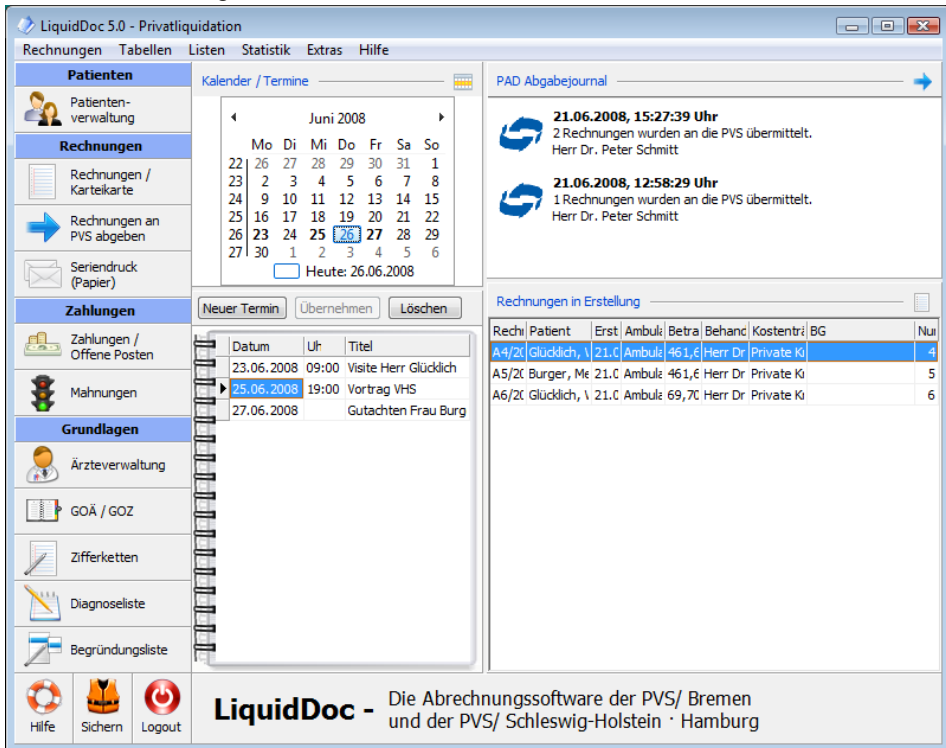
LiquidDoc 5.0 - Privatliquidation

Rechnungen Tabellen Listen Statistik Extras Hilfe

Patienten
Patienten-verwaltung
Rechnungen
Rechnungen / Karteikarte
Rechnungen an PVS abgeben
Seriendruck (Papier)
Zahlungen
Zahlungen / Offene Posten
Mahnungen
Grundlagen
Ärzteverwaltung
GOÄ / GOZ
Zifferketten
Diagnoseliste
Begründungsliste

Kalender / Termine

Juni 2008

| | Mo | Di | Mi | Do | Fr | Sa | So |
|---|---|---|---|---|---|---|---|
| 22 | 26 | 27 | 28 | 29 | 30 | 31 | 1 |
| 23 | 2 | 3 | 4 | 5 | 6 | 7 | 8 |
| 24 | 9 | 10 | 11 | 12 | 13 | 14 | 15 |
| 25 | 16 | 17 | 18 | 19 | 20 | 21 | 22 |
| 26 | 23 | 24 | 25 | 26 | 27 | 28 | 29 |
| 27 | 30 | 1 | 2 | 3 | 4 | 5 | 6 |

Heute: 26.06.2008

Neuer Termin Übernehmen Löschen

| Datum | Uh | Titel |
|---|---|---|
| 23.06.2008 | 09:00 | Visite Herr Glücklich |
| 25.06.2008 | 19:00 | Vortrag VHS |
| 27.06.2008 | | Gutachten Frau Burg |

PAD Abgabejournal

21.06.2008, 15:27:39 Uhr
2 Rechnungen wurden an die PVS übermittelt.
Herr Dr. Peter Schmitt

21.06.2008, 12:58:29 Uhr
1 Rechnungen wurden an die PVS übermittelt.
Herr Dr. Peter Schmitt

Rechnungen in Erstellung

| Rechı | Patient | Erst | Ambul | Betra | Behanc | Kostenträ | BG | Nui |
|---|---|---|---|---|---|---|---|---|
| A4/20 | Glücklich, \ | 21.0 | Ambula | 461,6 | Herr Dr | Private Kı | | 4 |
| A5/20 | Burger, Me | 21.0 | Ambula | 461,6 | Herr Dr | Private Kı | | 5 |
| A6/20 | Glücklich, \ | 21.0 | Ambula | 69,70 | Herr Dr | Private Kı | | 6 |

Hilfe Sichern Logout

LiquidDoc - Die Abrechnungssoftware der PVS/ Bremen und der PVS/ Schleswig-Holstein · Hamburg